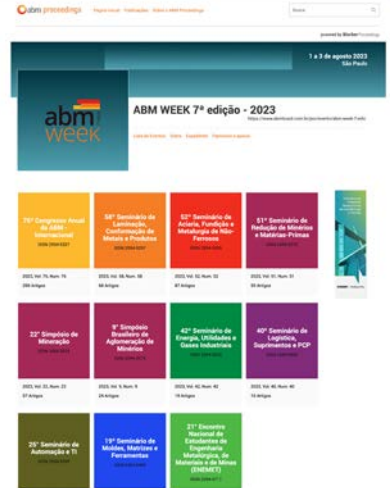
abm proceedings   Página inicial   Publicações   Sobre o ABM Proceedings   Busca

powered by Blucher Proceedings

1 a 3 de agosto 2023
São Paulo

abm week

ABM WEEK 7ª edição - 2023
https://www.abmbrasil.com.br/pt/evento/abm-week-7-edic

Lista de Eventos   Sobre   Expediente   Patrocínio e apoios

76º Congresso Anual da ABM - Internacional
ISSN 2594-5327
2023, Vol. 76, Num. 76
356 Artigos

58º Seminário de Laminação, Conformação de Metais e Produtos
ISSN 2594-5297
2023, Vol. 58, Num. 58
66 Artigos

52º Seminário de Aciaria, Fundição e Metalurgia de Não-Ferrosos
ISSN 2594-5300
2023, Vol. 52, Num. 52
87 Artigos

51º Seminário de Redução de Minérios e Matérias-Primas
ISSN 2594-357X
2023, Vol. 51, Num. 51
55 Artigos

22º Simpósio de Mineração
ISSN 2594-4673
2023, Vol. 22, Num. 22
57 Artigos

9º Simpósio Brasileiro de Aglomeração de Minérios
ISSN 2594-357X
2023, Vol. 9, Num. 9
29 Artigos

42º Seminário de Energia, Utilidades e Gases Industriais
ISSN 2594-3626
2023, Vol. 42, Num. 42
15 Artigos

40º Seminário de Logística, Suprimentos e PCP
ISSN 2594-5335
2023, Vol. 40, Num. 40
15 Artigos

25º Seminário de Automação e TI
ISSN 2594-5327

19º Seminário de Moldes, Matrizes e Ferramentas
ISSN 2594-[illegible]

21º Encontro Nacional de Estudantes de Engenharia Metalúrgica, de Materiais e de Minas (ENEMET)
ISSN 2594-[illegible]